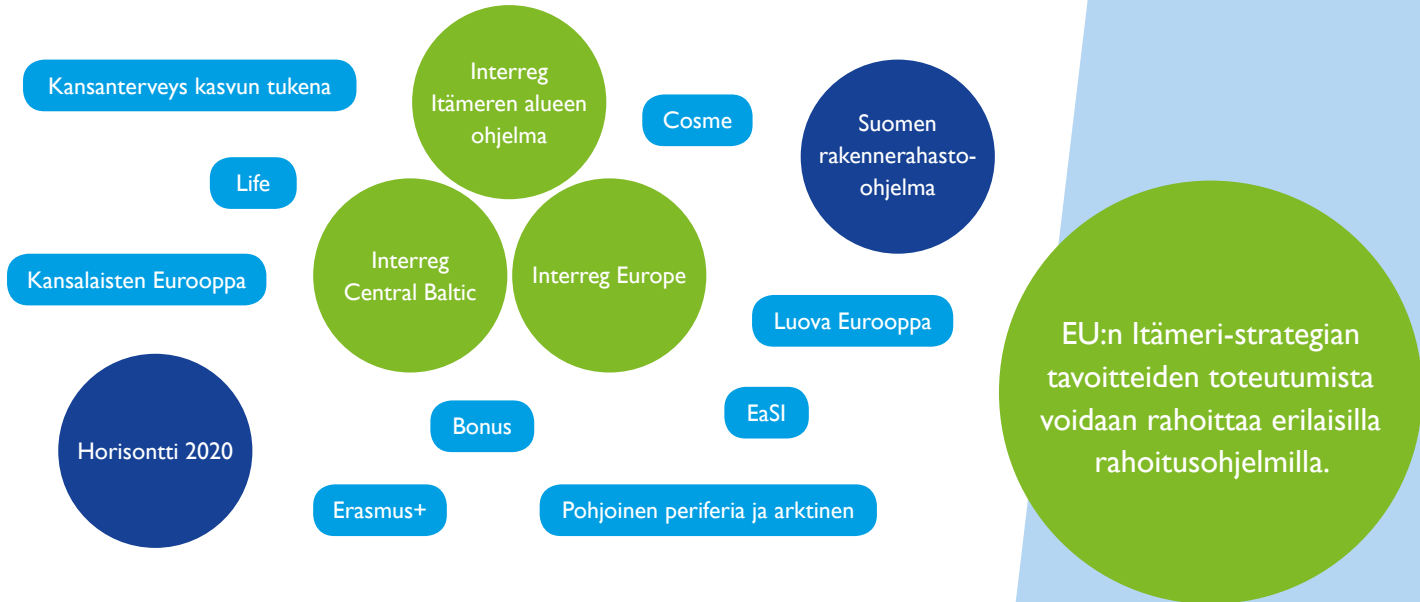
Kansanterveys kasvun tukena

Interreg Itämeren alueen ohjelma

Cosme

Suomen rakennerahasto-ohjelma

Life

Interreg Central Baltic

Interreg Europe

Kansalaisten Eurooppa

Luova Eurooppa

EU:n Itämeri-strategian tavoitteiden toteutumista voidaan rahoittaa erilaisilla rahoitusohjelmilla.

Horisontti 2020

Bonus

EaSI

Erasmus+

Pohjoinen periferia ja arktinen